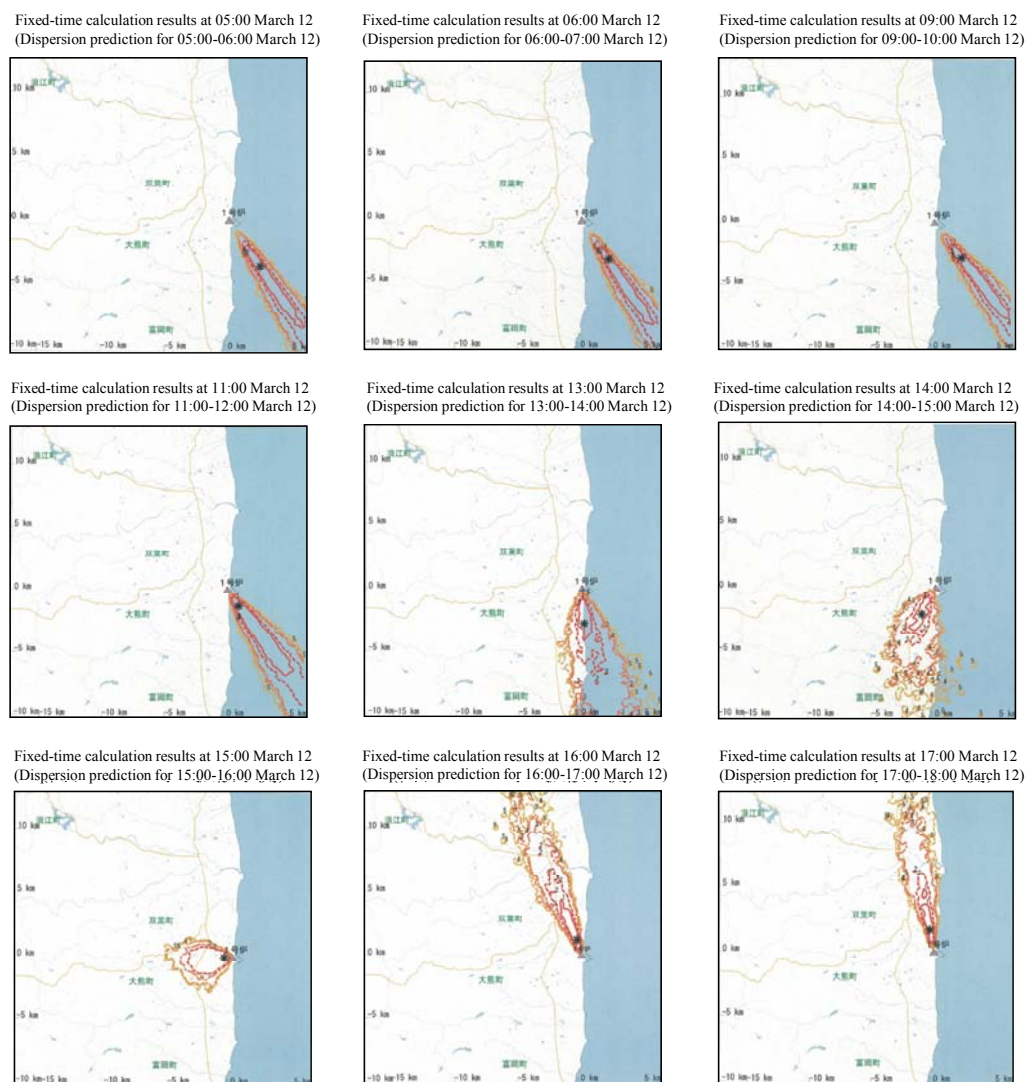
Fixed-time calculation results at 05:00 March 12
(Dispersion prediction for 05:00-06:00 March 12)

10 km 浪江町
5 km
双葉町
0 km
1号炉
大熊町
-5 km
富岡町
-10 km-15 km -10 km -5 km 0 km 5 km

Fixed-time calculation results at 06:00 March 12
(Dispersion prediction for 06:00-07:00 March 12)

10 km 浪江町
5 km
双葉町
0 km
1号炉
大熊町
-5 km
富岡町
-10 km-15 km -10 km -5 km 0 km 5 km

Fixed-time calculation results at 09:00 March 12
(Dispersion prediction for 09:00-10:00 March 12)

10 km 浪江町
5 km
双葉町
0 km
1号炉
大熊町
-5 km
富岡町
-10 km-15 km -10 km -5 km 0 km 5 km

Fixed-time calculation results at 11:00 March 12
(Dispersion prediction for 11:00-12:00 March 12)

10 km 浪江町
5 km
双葉町
0 km
1号炉
大熊町
-5 km
富岡町
-10 km-15 km -10 km -5 km 0 km 5 km

Fixed-time calculation results at 13:00 March 12
(Dispersion prediction for 13:00-14:00 March 12)

10 km 浪江町
5 km
双葉町
0 km
1号炉
大熊町
-5 km
富岡町
-10 km-15 km -10 km -5 km 0 km 5 km

Fixed-time calculation results at 14:00 March 12
(Dispersion prediction for 14:00-15:00 March 12)

10 km 浪江町
5 km
双葉町
0 km
1号炉
大熊町
-5 km
富岡町
-10 km-15 km -10 km -5 km 0 km 5 km

Fixed-time calculation results at 15:00 March 12
(Dispersion prediction for 15:00-16:00 March 12)

10 km 浪江町
5 km
双葉町
0 km
1号炉
大熊町
-5 km
富岡町
-10 km-15 km -10 km -5 km 0 km 5 km

Fixed-time calculation results at 16:00 March 12
(Dispersion prediction for 16:00-17:00 March 12)

10 km 浪江町
5 km
双葉町
0 km
大熊町
-5 km
富岡町
-10 km-15 km -10 km -5 km 0 km 5 km

Fixed-time calculation results at 17:00 March 12
(Dispersion prediction for 17:00-18:00 March 12)

10 km 浪江町
5 km
双葉町
0 km
1号炉
大熊町
-5 km
富岡町
-10 km-15 km -10 km -5 km 0 km 5 km